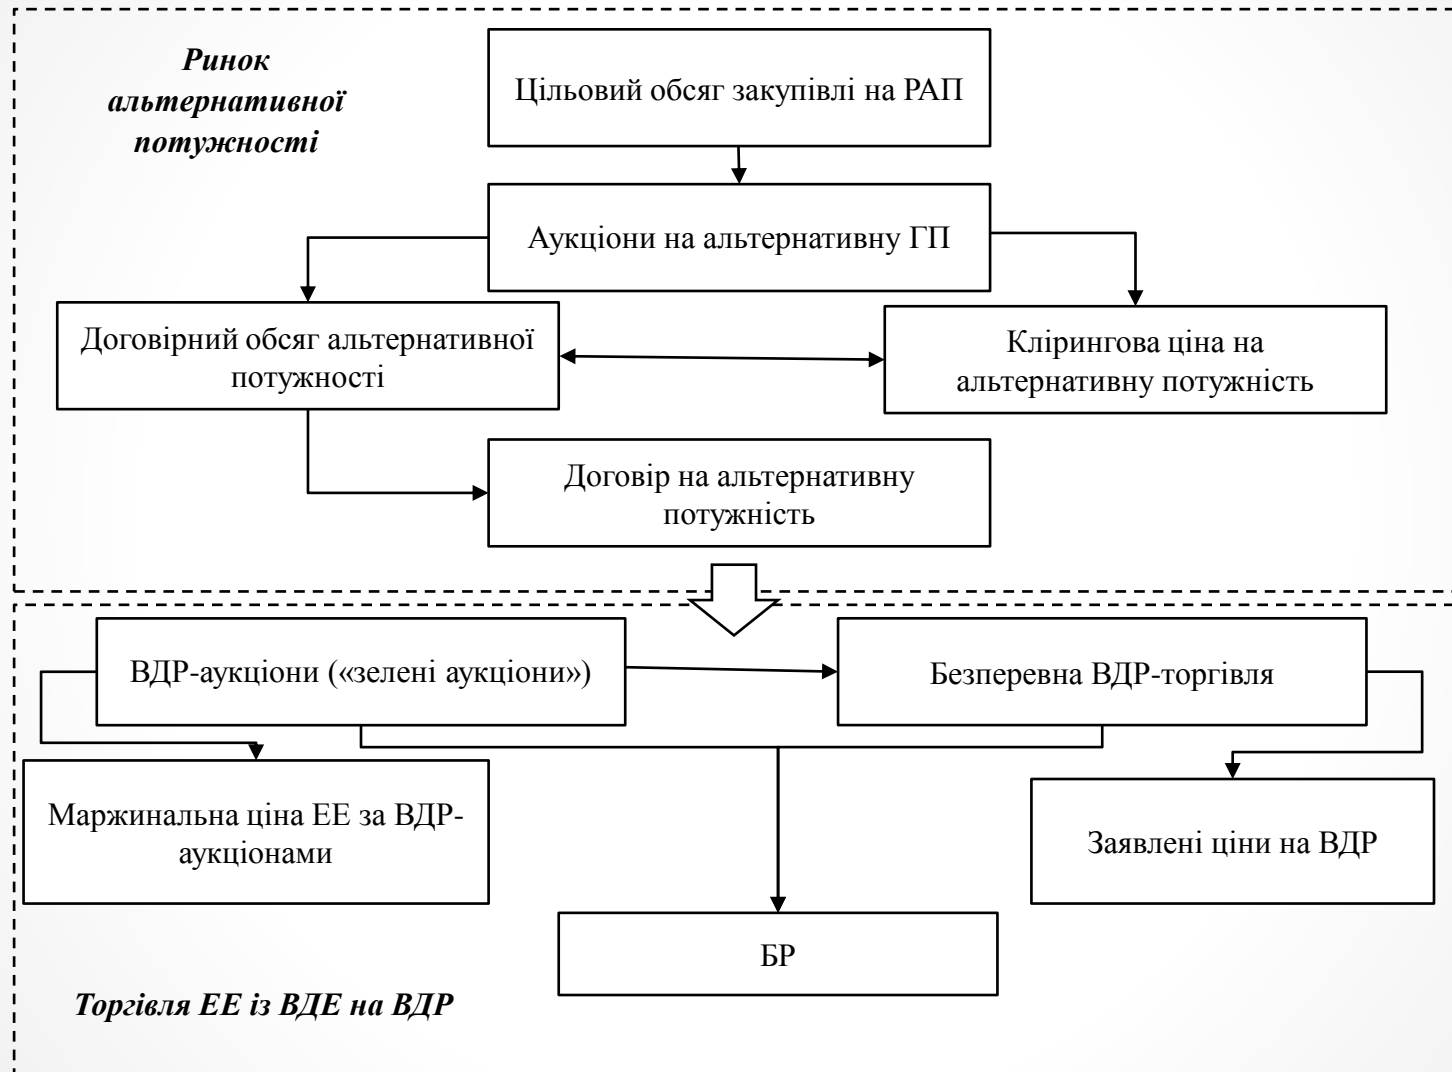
Ринок альтернативної потужності

Цільовий обсяг закупівлі на РАП

Аукціони на альтернативну ГП

Договірний обсяг альтернативної потужності

Клірингова ціна на альтернативну потужність

Договір на альтернативну потужність

ВДР-аукціони («зелені аукціони»)

Безперевна ВДР-торгівля

Маржинальна ціна ЕЕ за ВДР-аукціонами

Заявлені ціни на ВДР

БР

Торгівля ЕЕ із ВДЕ на ВДР